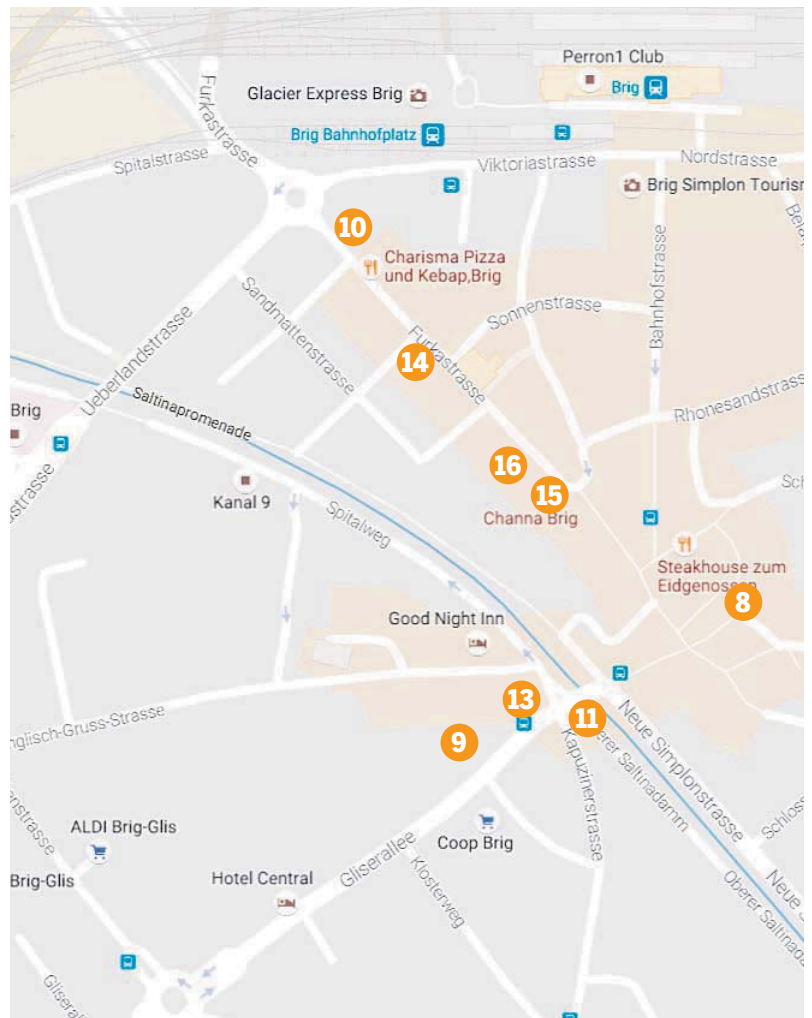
Perron1 Club
Brig
Glacier Express Brig
Brig Bahnhofplatz
Furkastrasse
Spitalstrasse
Viktoriastrasse
Nordstrasse
Brig Simplon Touris
10
Charisma Pizza und Kebap,Brig
Sandmattenstrasse
Sonnenstrasse
Bahnhofstrasse
Ueberlandstrasse
14
Furkastrasse
Rhonesandstrasse
Brig
Saltinapromenade
16
15
Channa Brig
Kanal 9
Spitalweg
Steakhouse zum Eidgenossen
8
Good Night Inn
Englisch-Gruss-Strasse
13
11
9
Neue Simplonstrasse
Oberer Saltinadamm
Kapuzinerstrasse
ALDI Brig-Glis
Coop Brig
Brig-Glis
Hotel Central
Gliserallee
Klosterweg
Oberer Saltinadamm
Schloss